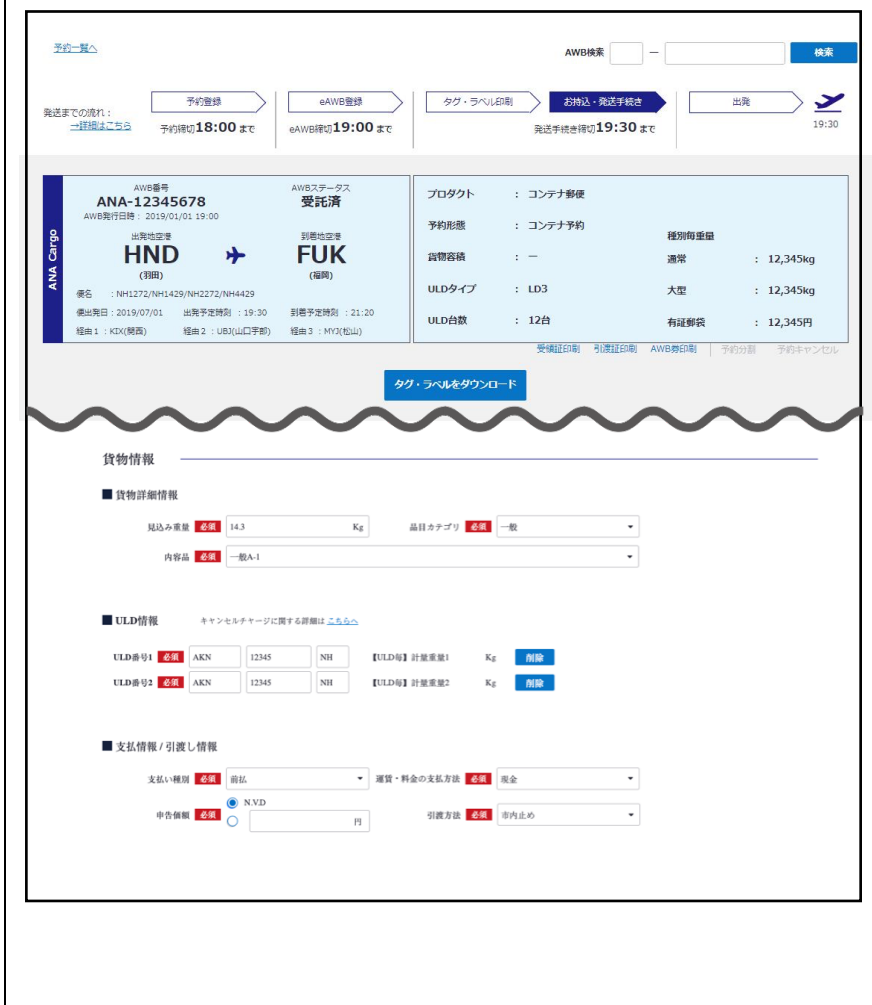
予約一覧へ

AWB検索 ー 検索

発送までの流れ：
→詳細はこちら

予約登録
予約締切18:00まで

eAWB登録
eAWB締切19:00まで

タグ・ラベル印刷

お持込・発送手続き
発送手続き締切19:30まで

出発
19:30

ANA Cargo

AWB番号
ANA-12345678
AWB発行日時：2019/01/01 19:00

AWBステータス
受託済

出発地空港
HND
(羽田)

到着地空港
FUK
(福岡)

便名 ：NH1272/NH1429/NH2272/NH4429
便出発日：2019/07/01 出発予定時刻 ：19:30 到着予定時刻 ：21:20
経由１：KIX(関西) 経由２：UBJ(山口宇部) 経由３：MYJ(松山)

プロダクト ：コンテナ郵便
予約形態 ：コンテナ予約
貨物容積 ：ー
ULDタイプ ：LD3
ULD台数 ：12台

種別毎重量
通常 ：12,345kg
大型 ：12,345kg
有証郵袋 ：12,345円

受領証印刷 引渡証印刷 AWB券印刷 予約分割 予約キャンセル

タグ・ラベルをダウンロード

貨物情報

■ 貨物詳細情報

見込み重量 必須 14.3 Kg
品目カテゴリ 必須 一般
内容品 必須 一般A-1

■ ULD情報 キャンセルチャージに関する詳細は こちらへ

ULD番号1 必須 AKN 12345 NH 【ULD毎】計量重量1 Kg 削除
ULD番号2 必須 AKN 12345 NH 【ULD毎】計量重量2 Kg 削除

■ 支払情報 / 引渡し情報

支払い種別 必須 前払
運賃・料金の支払方法 必須 現金
申告価額 必須 N.V.D 円
引渡方法 必須 市内止め